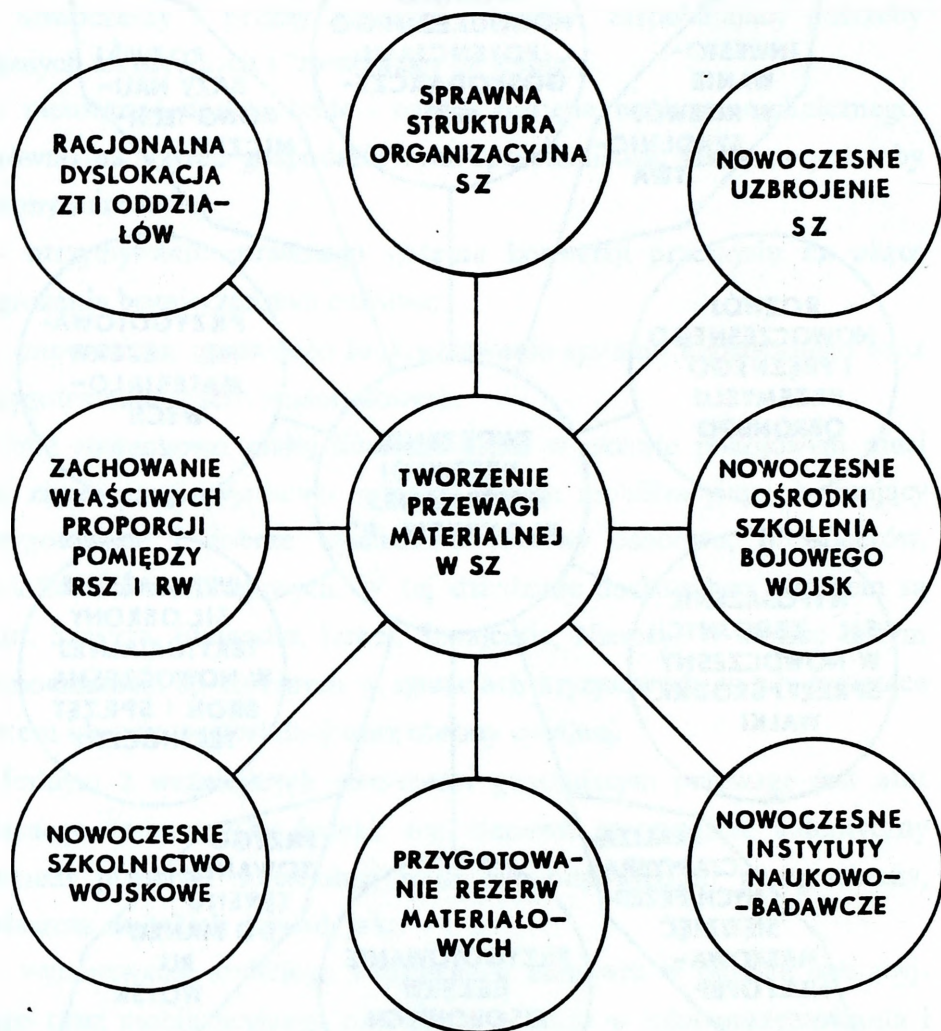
RACJONALNA DYSLOKACJA ZT I ODDZIAŁÓW

SPRAWNA STRUKTURA ORGANIZACYJNA SZ

NOWOCZESNE UZBROJENIE SZ

ZACHOWANIE WŁAŚCIWYCH PROPORCJI POMIĘDZY RSZ I RW

TWORZENIE PRZEWAGI MATERIALNEJ W SZ

NOWOCZESNE OŚRODKI SZKOLENIA BOJOWEGO WOJSK

NOWOCZESNE SZKOLNICTWO WOJSKOWE

PRZYGOTOWANIE REZERW MATERIAŁOWYCH

NOWOCZESNE INSTYTUTY NAUKOWO--BADAWCZE